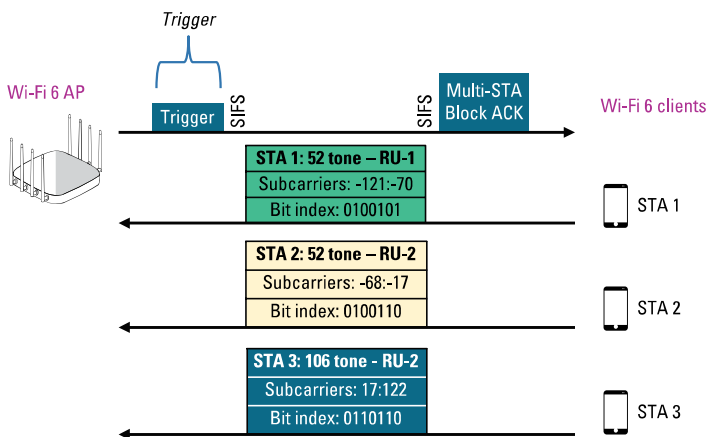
Trigger

Wi-Fi 6 AP

Trigger

SIFS

SIFS

Multi-STA Block ACK

Wi-Fi 6 clients

STA 1: 52 tone – RU-1
Subcarriers: -121:-70
Bit index: 0100101

STA 1

STA 2: 52 tone – RU-2
Subcarriers: -68:-17
Bit index: 0100110

STA 2

STA 3: 106 tone - RU-2
Subcarriers: 17:122
Bit index: 0110110

STA 3